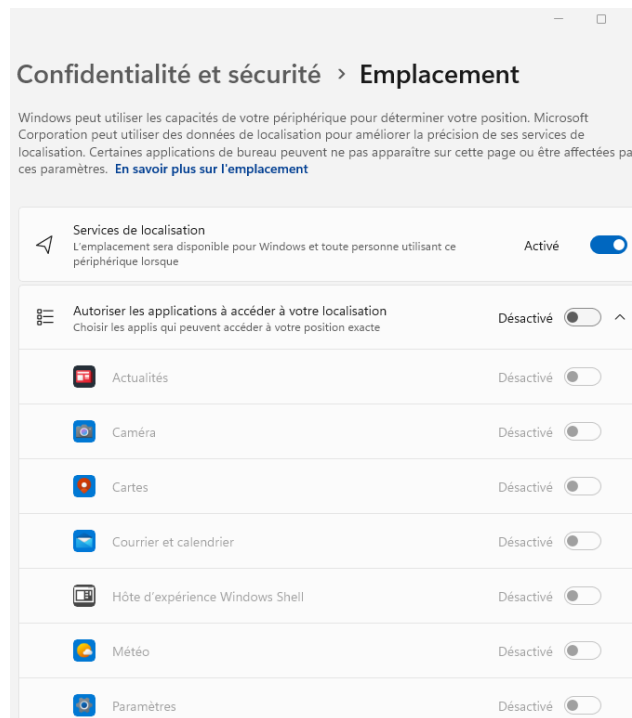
Confidentialité et sécurité › Emplacement

Windows peut utiliser les capacités de votre périphérique pour déterminer votre position. Microsoft Corporation peut utiliser des données de localisation pour améliorer la précision de ses services de localisation. Certaines applications de bureau peuvent ne pas apparaître sur cette page ou être affectées pa ces paramètres. En savoir plus sur l'emplacement

Services de localisation
L'emplacement sera disponible pour Windows et toute personne utilisant ce périphérique lorsque
Activé

Autoriser les applications à accéder à votre localisation
Choisir les applis qui peuvent accéder à votre position exacte
Désactivé

Actualités Désactivé

Caméra Désactivé

Cartes Désactivé

Courrier et calendrier Désactivé

Hôte d'expérience Windows Shell Désactivé

Météo Désactivé

Paramètres Désactivé